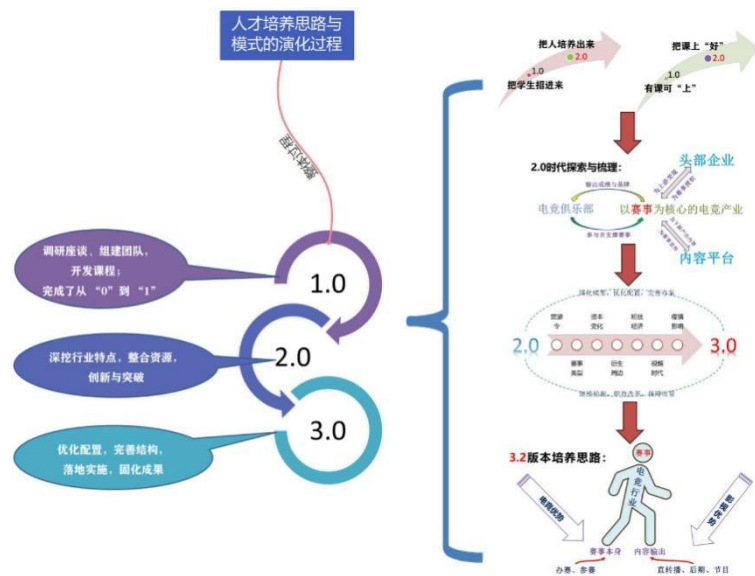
人才培养思路与模式的演化过程

面向实践

调研座谈，组建团队，开发课程；完成了从“0”到“1”

1.0

深挖行业特点，整合资源，创新与突破

2.0

优化配置，完善结构，落地实施，固化成果

3.0

把人培养出来

2.0

1.0

把学生招进来

把课上“好”

2.0

1.0

有课可“上”

2.0时代探索与梳理：

头部企业

电竞俱乐部

以赛事为核心的电竞产业

内容平台

2.0

3.0

3.2版本培养思路：

赛事

电竞行业

赛事本身

内容输出

办赛、参赛

直转播、后期、节目